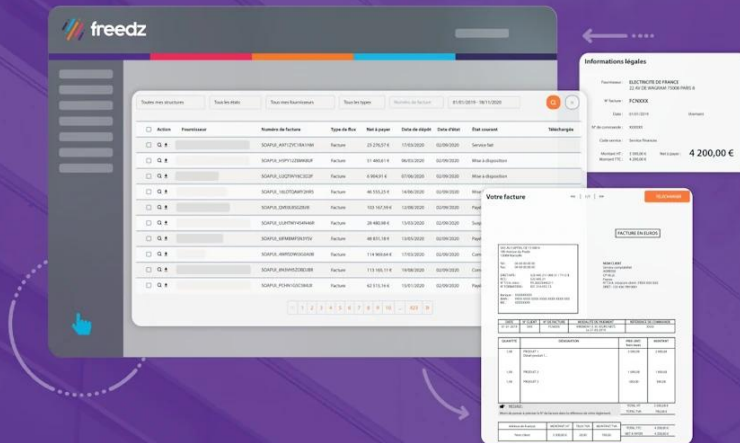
freedz

Toutes mes structures | Tous les états | Tous mes fournisseurs | Tous les types | Numéro de facture | 01/01/2019 - 18/11/2020

| Action | Fournisseur | Numéro de facture | Type de flux | Net à payer | Date de dépôt | Date d'état | État courant | Téléchargée |
|---|---|---|---|---|---|---|---|---|
| | | SOAPUI_A6F1Z7C1EA.1 | Facture | 25 270,57 € | 17/03/2020 | 02/09/2020 | Service fait | |
| | | SOAPUI_V0PY1ZZ8W4HUP | Facture | 51 460,61 € | 06/03/2020 | 02/09/2020 | Mise à disposition | |
| | | SOAPUI_U2QT8V16C2Z2F | Facture | 6 864,91 € | 07/06/2020 | 02/09/2020 | Mise à disposition | |
| | | SOAPUI_16LOTOAMF2HR5 | Facture | 46 555,23 € | 14/06/2020 | 02/09/2020 | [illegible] | |
| | | SOAPUI_DVR5OE8SZ83E | Facture | 103 157,76 € | 26/05/2020 | 02/09/2020 | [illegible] | |
| | | SOAPUI_UJHTWYKN4MWR | Facture | 28 480,98 € | 24/03/2020 | 02/09/2020 | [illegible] | |
| | | SOAPUI_6IPM6MFEN3Y5V | Facture | 48 831,18 € | 13/03/2020 | 02/09/2020 | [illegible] | |
| | | SOAPUI_AMRPZWOGGHGR | Facture | 114 966,64 € | 13/03/2020 | 02/09/2020 | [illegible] | |
| | | SOAPUI_8K0VHVSZSEDBR | Facture | 113 165,11 € | 13/03/2020 | 02/09/2020 | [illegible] | |
| | | SOAPUI_PCHH1GZC0AUX | Facture | 62 513,16 € | 19/05/2020 | 02/09/2020 | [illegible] | |

< 1 2 3 4 5 6 7 8 9 10 ... 623 >

Informations légales
Fournisseur : ELECTRICITE DE FRANCE 22-30 DE WAGRAM 75008 PARIS 8
N° facture : FCN0XXX
Date : 01/01/2019
N° de commande : XXXXXX
Code service : Service Finances
Montant HT : 3 500,00 €
Montant TTC : 4 200,00 €
Net à payer : 4 200,00 €

Votre facture
TÉLÉCHARGER
FACTURE EN EUROS
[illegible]
TOTAL HT 3 500,00
TOTAL TTC 4 200,00